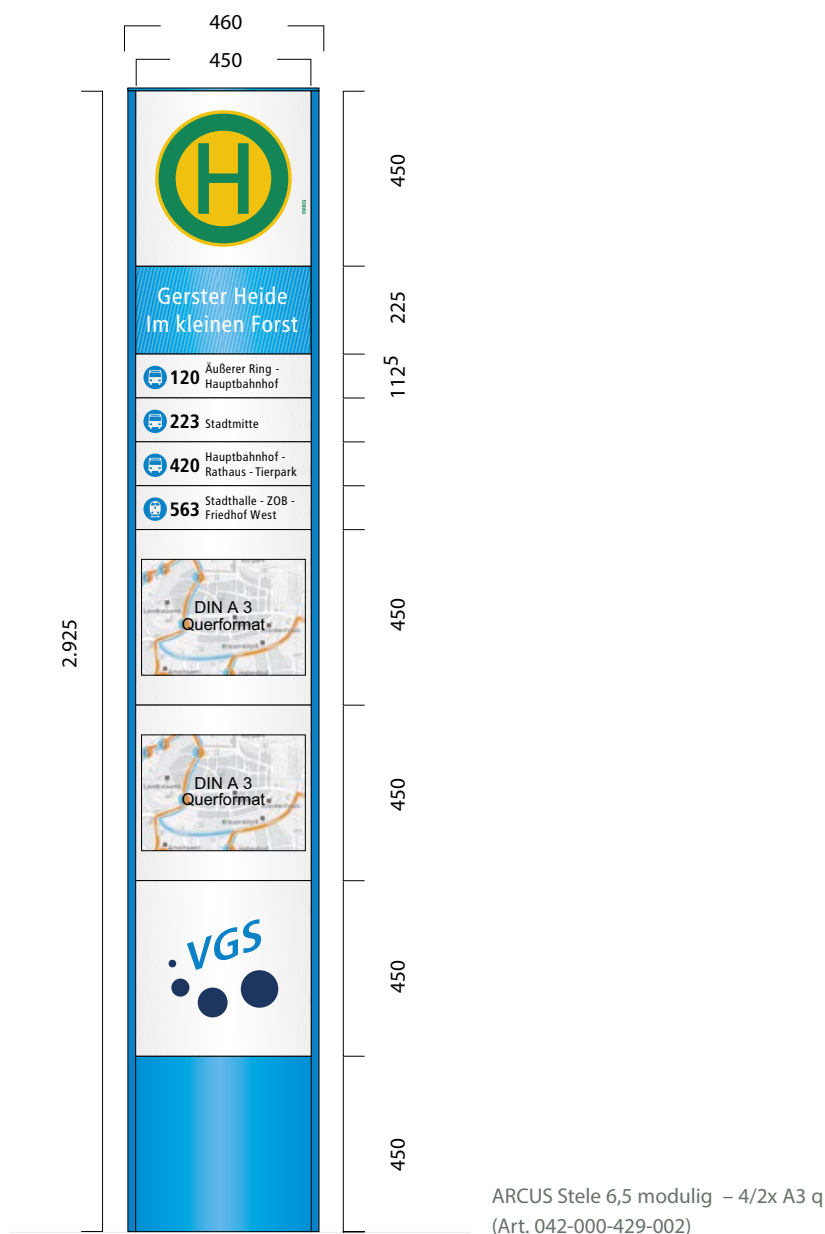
460
450
2.925
H
Gerster Heide
Im kleinen Forst
120 Äußerer Ring - Hauptbahnhof
223 Stadtmitte
420 Hauptbahnhof - Rathaus - Tierpark
563 Stadthalle - ZOB - Friedhof West
DIN A 3
Querformat
DIN A 3
Querformat
VGS
450
225
112,5
450
450
450
450
ARCUS Stele 6,5 modulig – 4/2x A3 q
(Art. 042-000-429-002)